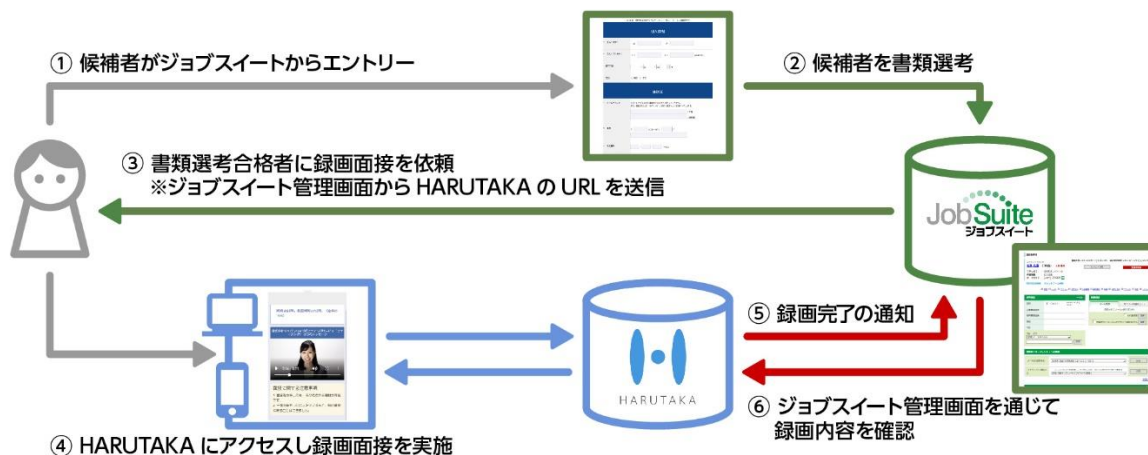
① 候補者がジョブスイートからエントリー

② 候補者を書類選考

③ 書類選考合格者に録画面接を依頼
※ジョブスイート管理画面から HARUTAKA の URL を送信

JobSuite
ジョブスイート

⑤ 録画完了の通知

HARUTAKA

⑥ ジョブスイート管理画面を通じて録画内容を確認

④ HARUTAKA にアクセスし録画面接を実施